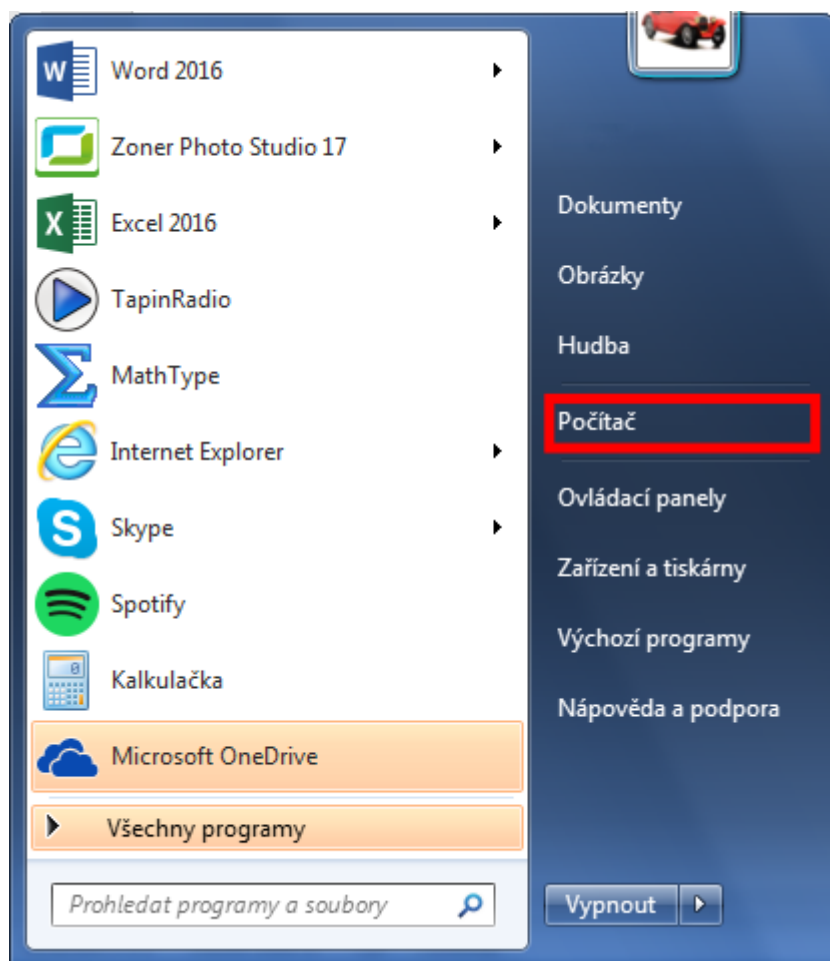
Word 2016
Zoner Photo Studio 17
Excel 2016
TapinRadio
MathType
Internet Explorer
Skype
Spotify
Kalkulačka
Microsoft OneDrive
Všechny programy
Prohledat programy a soubory

Dokumenty
Obrázky
Hudba
Počítač
Ovládací panely
Zařízení a tiskárny
Výchozí programy
Nápověda a podpora
Vypnout